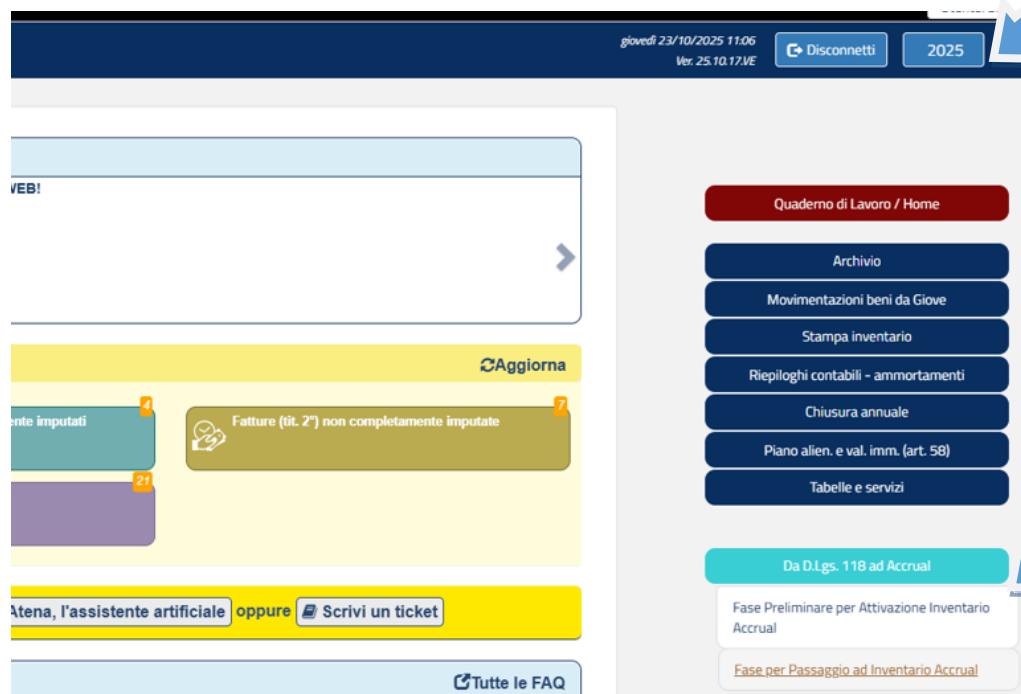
giovedì 23/10/2025 11:06
Ver. 25.10.17.VE

Disconnetti

2025

VEB!

Aggiorna

nte imputati

4

Fatture (tit. 2°) non completamente imputate

7

21

Atena, l'assistente artificiale oppure Scrivi un ticket

Tutte le FAQ

Quaderno di Lavoro / Home

Archivio

Movimentazioni beni da Giove

Stampa inventario

Riepiloghi contabili - ammortamenti

Chiusura annuale

Piano alien. e val. imm. (art. 58)

Tabelle e servizi

Da D.Lgs. 118 ad Accrual

Fase Preliminare per Attivazione Inventario Accrual

Fase per Passaggio ad Inventario Accrual